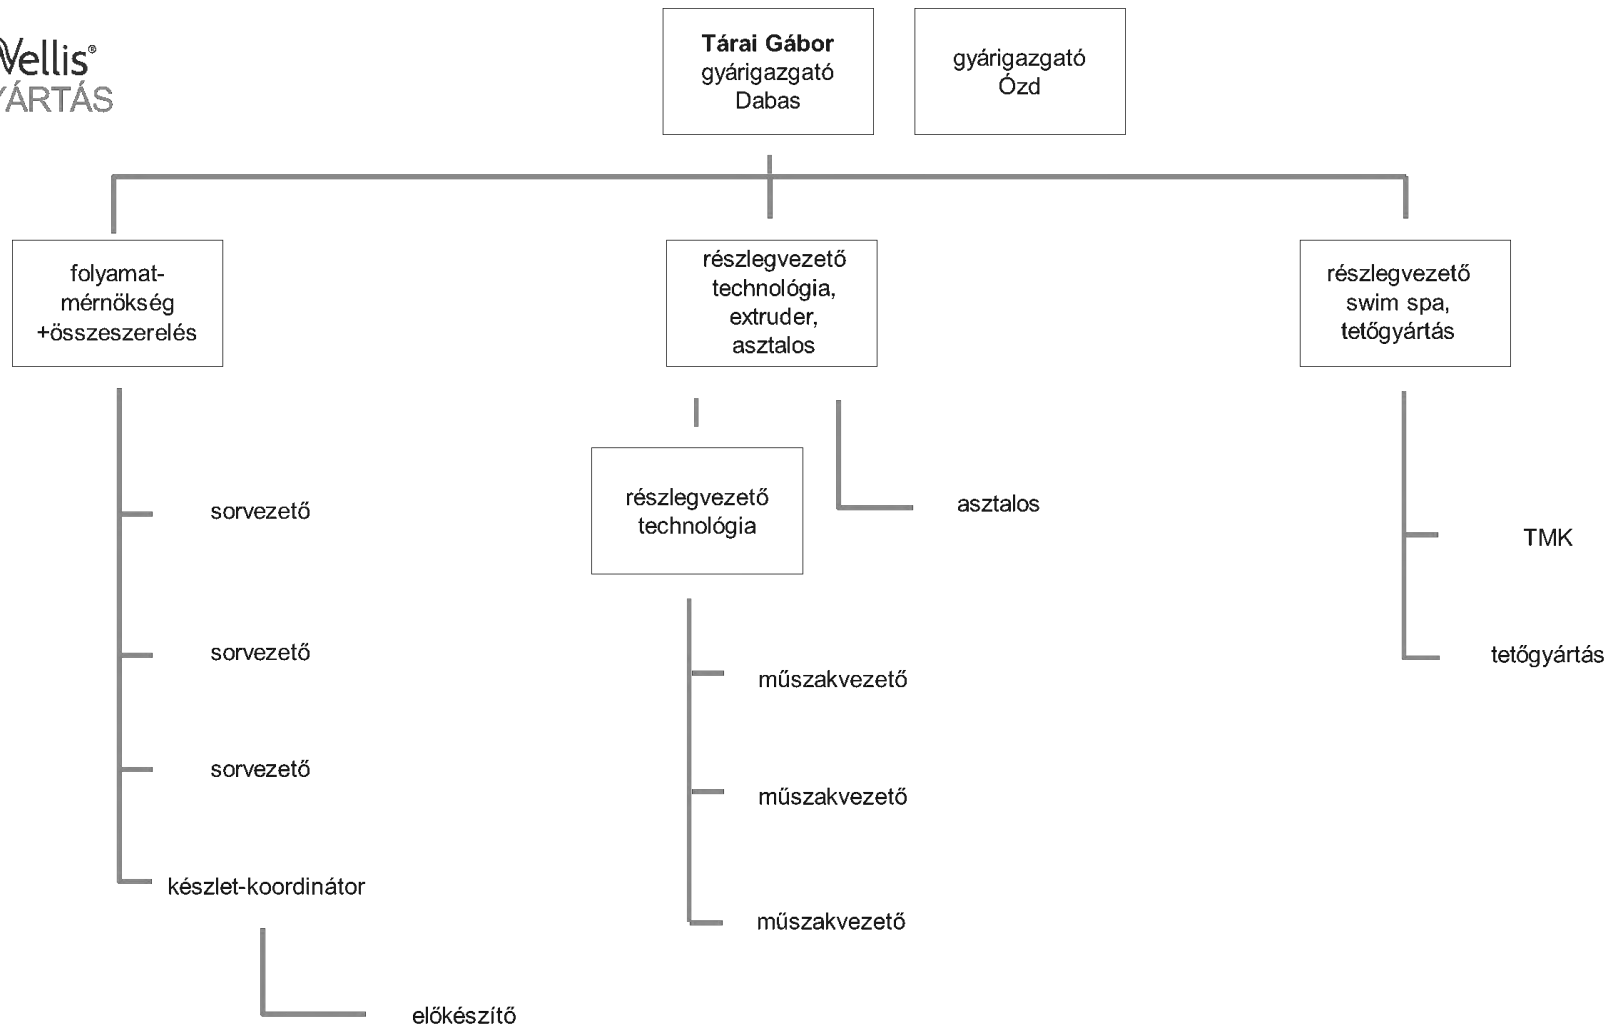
Vellis®
YÁRTÁS

**Tárai Gábor**
gyárigazgató
Dabas

gyárigazgató
Ózd

folyamat-mérnökség +összeszerelés

részlegvezető technológia, extruder, asztalos

részlegvezető swim spa, tetőgyártás

sorvezető

sorvezető

sorvezető

készlet-koordinátor

előkészítő

részlegvezető technológia

asztalos

műszakvezető

műszakvezető

műszakvezető

TMK

tetőgyártás